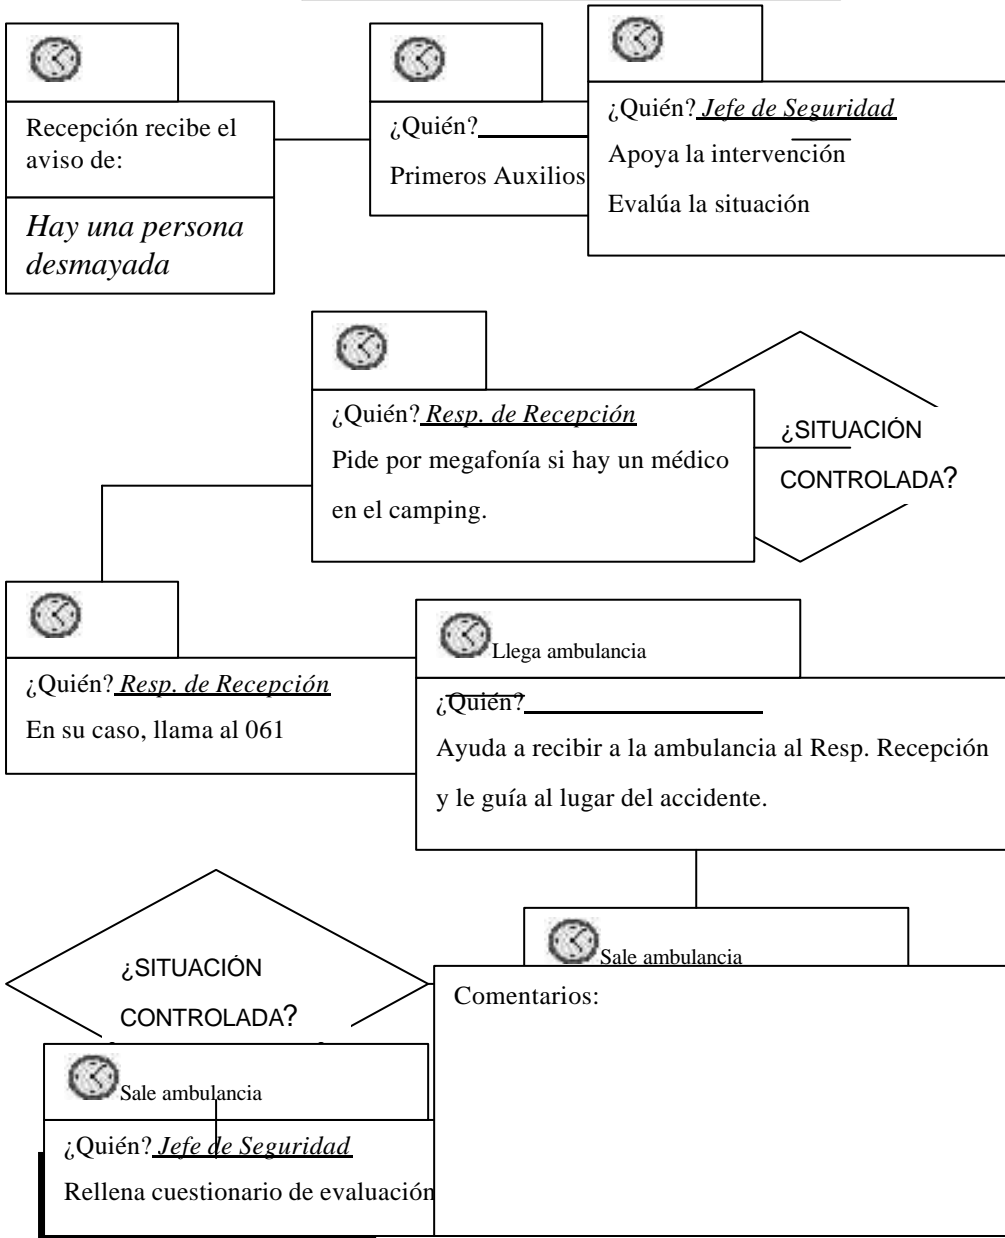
Recepción recibe el aviso de:

*Hay una persona desmayada*

¿Quién?

Primeros Auxilios

¿Quién? *Jefe de Seguridad*

Apoya la intervención

Evalúa la situación

¿Quién? *Resp. de Recepción*

Pide por megafonía si hay un médico en el camping.

¿SITUACIÓN CONTROLADA?

¿Quién? *Resp. de Recepción*

En su caso, llama al 061

Llega ambulancia

¿Quién?

Ayuda a recibir a la ambulancia al Resp. Recepción y le guía al lugar del accidente.

Sale ambulancia

¿SITUACIÓN CONTROLADA?

Comentarios:

Sale ambulancia

¿Quién? *Jefe de Seguridad*

Rellena cuestionario de evaluación